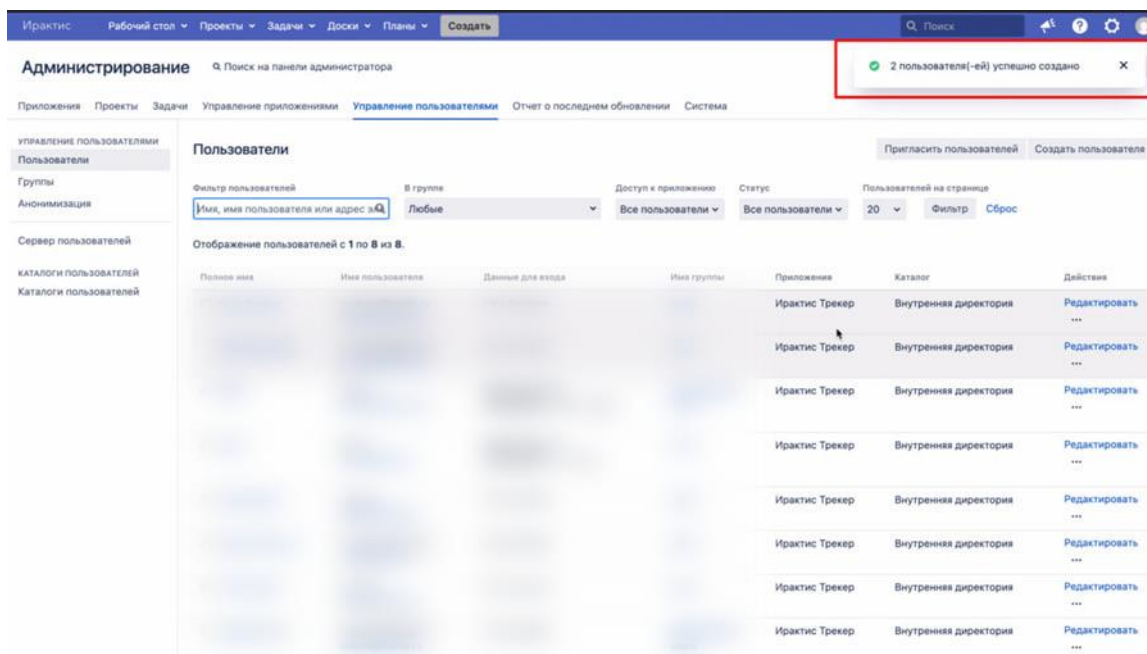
Ирактис Рабочий стол Проекты Задачи Доски Планы Создать

Поиск

Администрирование

Поиск на панели администратора

2 пользователя(-ей) успешно создано ×

Приложения Проекты Задачи Управление приложениями Управление пользователями Отчет о последнем обновлении Система

УПРАВЛЕНИЕ ПОЛЬЗОВАТЕЛЯМИ
Пользователи
Группы
Анонимизация

Сервер пользователей

КАТАЛОГИ ПОЛЬЗОВАТЕЛЕЙ
Каталоги пользователей

Пользователи

Пригласить пользователей Создать пользователя

Фильтр пользователей
Имя, имя пользователя или адрес эл

В группе
Любые

Доступ к приложению
Все пользователи

Статус
Все пользователи

Пользователей на странице
20

Фильтр Сброс

Отображение пользователей с 1 по 8 из 8.

| Полное имя | Имя пользователя | Данные для входа | Имя группы | Приложения | Каталог | Действия |
|---|---|---|---|---|---|---|
| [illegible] | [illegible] | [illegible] | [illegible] | Ирактис Трекер | Внутренняя директория | Редактировать ··· |
| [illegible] | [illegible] | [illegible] | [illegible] | Ирактис Трекер | Внутренняя директория | Редактировать ··· |
| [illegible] | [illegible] | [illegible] | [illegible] | Ирактис Трекер | Внутренняя директория | Редактировать ··· |
| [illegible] | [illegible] | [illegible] | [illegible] | Ирактис Трекер | Внутренняя директория | Редактировать ··· |
| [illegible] | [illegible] | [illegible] | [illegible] | Ирактис Трекер | Внутренняя директория | Редактировать ··· |
| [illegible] | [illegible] | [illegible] | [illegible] | Ирактис Трекер | Внутренняя директория | Редактировать ··· |
| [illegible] | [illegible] | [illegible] | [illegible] | Ирактис Трекер | Внутренняя директория | Редактировать ··· |
| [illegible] | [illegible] | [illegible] | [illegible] | Ирактис Трекер | Внутренняя директория | Редактировать ··· |